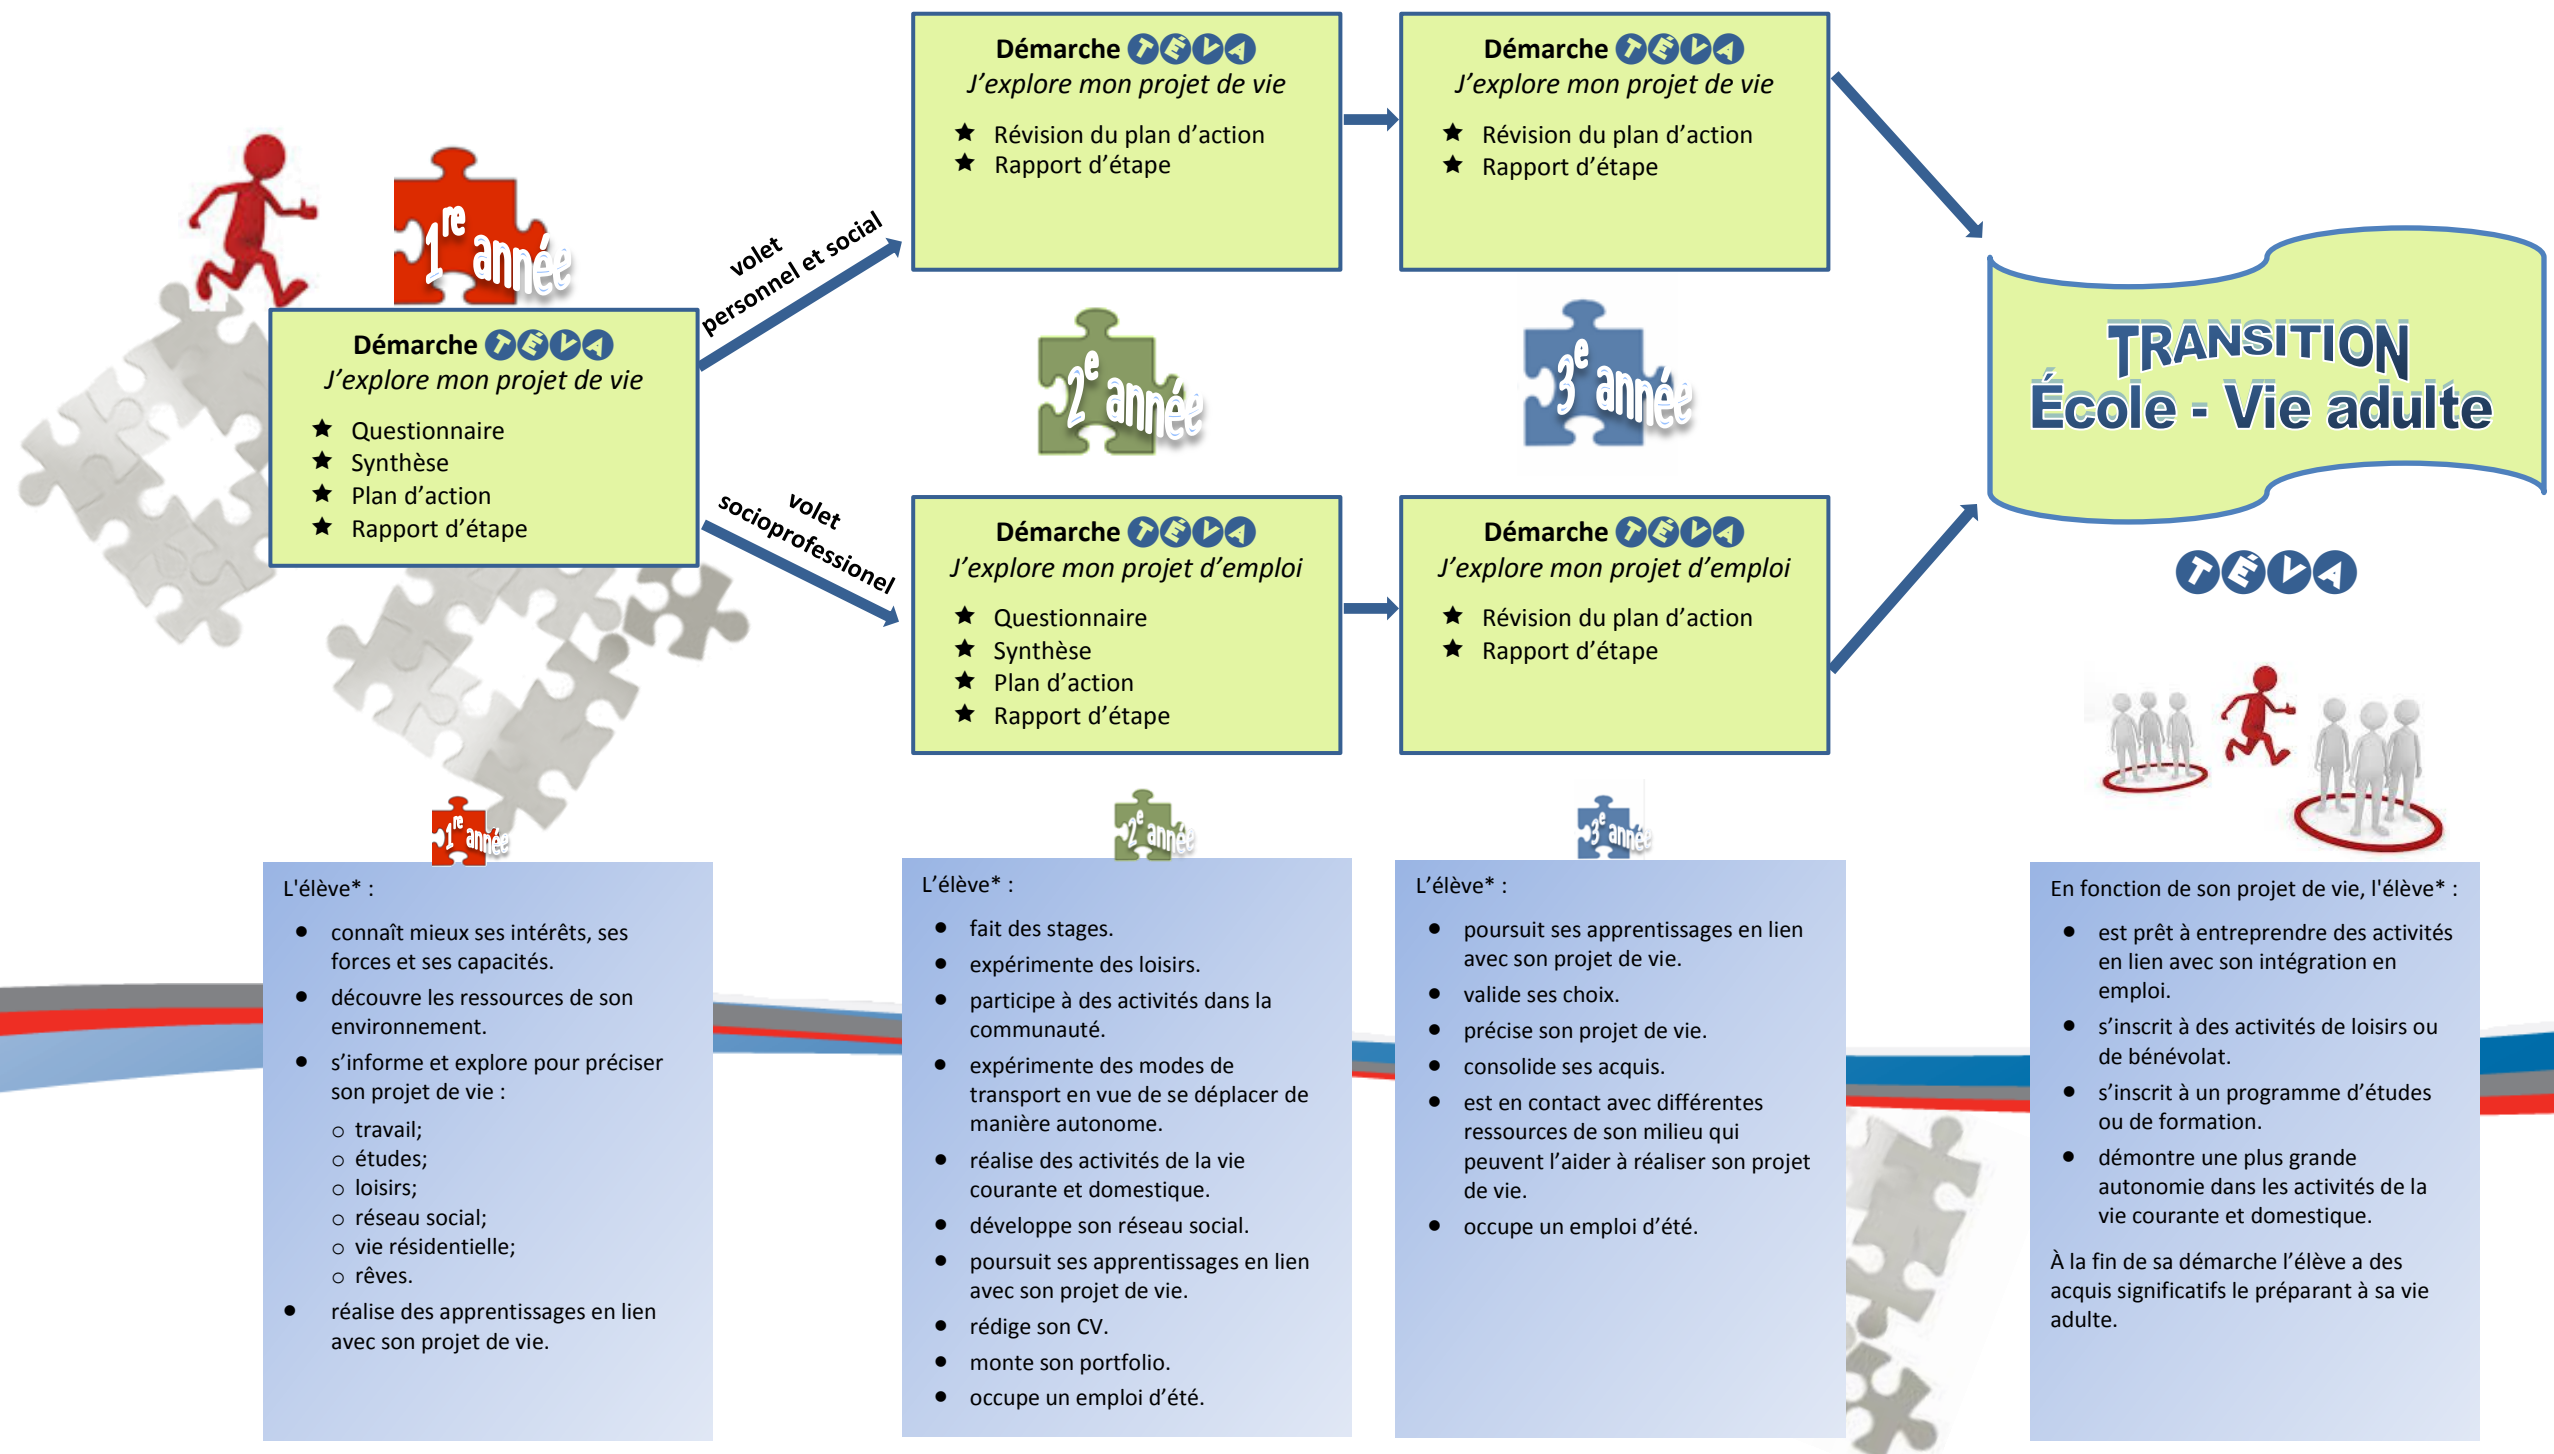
$1^{re}$ année

Démarche TÉVA
J'explore mon projet de vie
★ Questionnaire
★ Synthèse
★ Plan d'action
★ Rapport d'étape

volet personnel et social

volet socioprofessionel

Démarche TÉVA
J'explore mon projet de vie
★ Révision du plan d'action
★ Rapport d'étape

Démarche TÉVA
J'explore mon projet de vie
★ Révision du plan d'action
★ Rapport d'étape

$2^{e}$ année

$3^{e}$ année

Démarche TÉVA
J'explore mon projet d'emploi
★ Questionnaire
★ Synthèse
★ Plan d'action
★ Rapport d'étape

Démarche TÉVA
J'explore mon projet d'emploi
★ Révision du plan d'action
★ Rapport d'étape

TRANSITION
École - Vie adulte

TÉVA

$1^{re}$ année

L'élève* :
• connaît mieux ses intérêts, ses forces et ses capacités.
• découvre les ressources de son environnement.
• s'informe et explore pour préciser son projet de vie :
○ travail;
○ études;
○ loisirs;
○ réseau social;
○ vie résidentielle;
○ rêves.
• réalise des apprentissages en lien avec son projet de vie.

$2^{e}$ année

L'élève* :
• fait des stages.
• expérimente des loisirs.
• participe à des activités dans la communauté.
• expérimente des modes de transport en vue de se déplacer de manière autonome.
• réalise des activités de la vie courante et domestique.
• développe son réseau social.
• poursuit ses apprentissages en lien avec son projet de vie.
• rédige son CV.
• monte son portfolio.
• occupe un emploi d'été.

$3^{e}$ année

L'élève* :
• poursuit ses apprentissages en lien avec son projet de vie.
• valide ses choix.
• précise son projet de vie.
• consolide ses acquis.
• est en contact avec différentes ressources de son milieu qui peuvent l'aider à réaliser son projet de vie.
• occupe un emploi d'été.

En fonction de son projet de vie, l'élève* :
• est prêt à entreprendre des activités en lien avec son intégration en emploi.
• s'inscrit à des activités de loisirs ou de bénévolat.
• s'inscrit à un programme d'études ou de formation.
• démontre une plus grande autonomie dans les activités de la vie courante et domestique.

À la fin de sa démarche l'élève a des acquis significatifs le préparant à sa vie adulte.